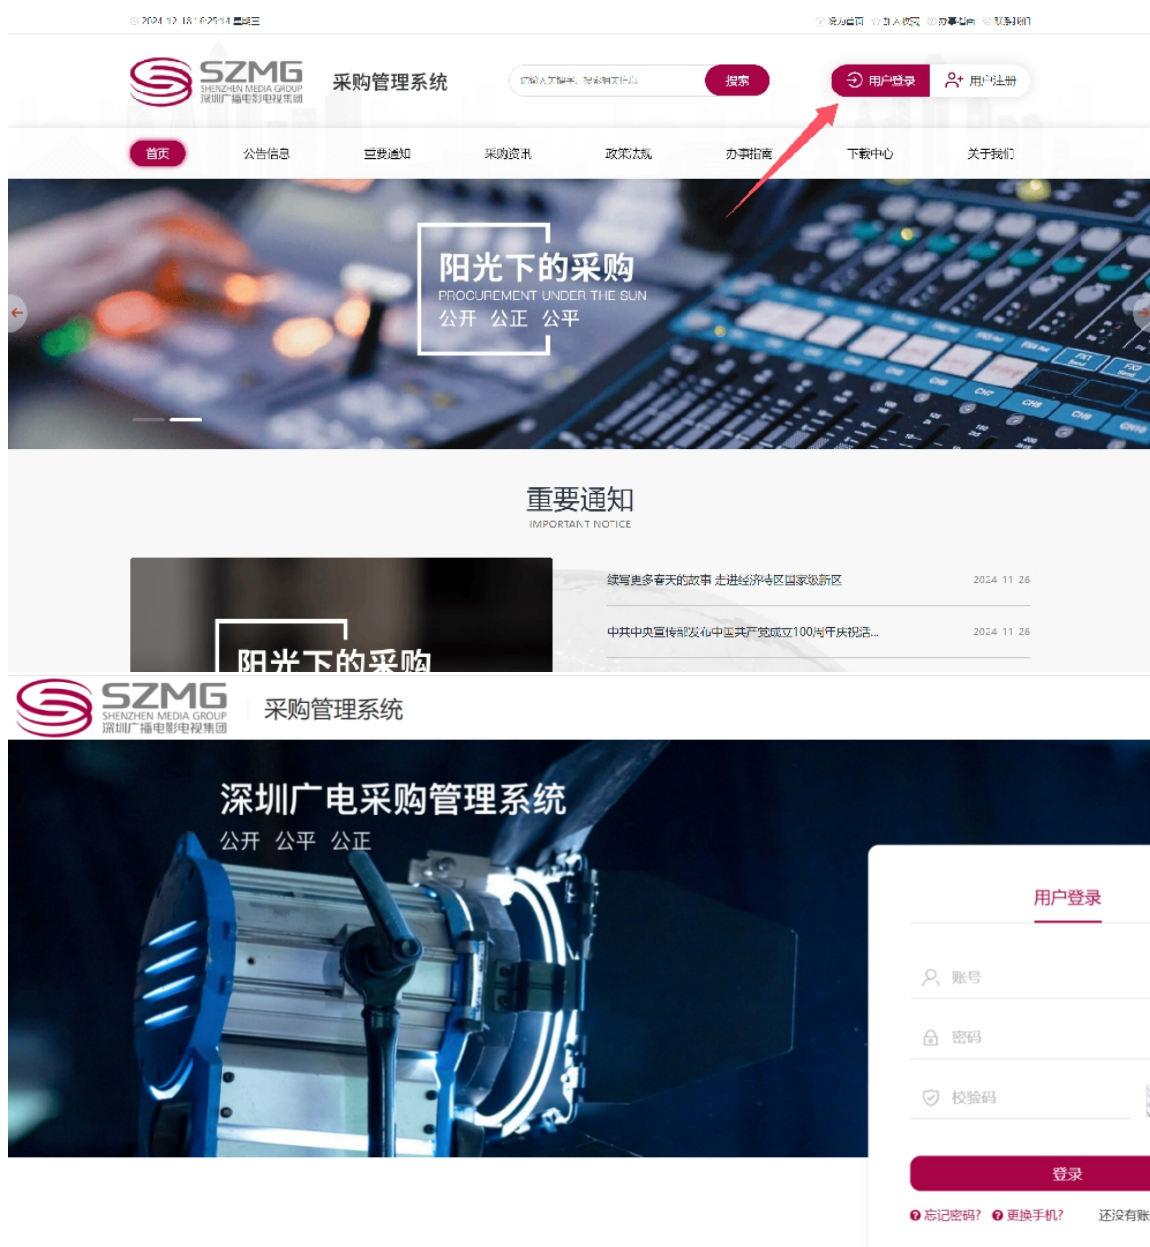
2024-12-18 16:25:14 星期三

设为首页 加入收藏 办事指南 联系我们

SZMG SHENZHEN MEDIA GROUP 深圳广播电影电视集团

采购管理系统

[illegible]

搜索

用户登录 用户注册

首页 公告信息 重要通知 采购资讯 政策法规 办事指南 下载中心 关于我们

阳光下的采购
PROCUREMENT UNDER THE SUN
公开 公正 公平

重要通知
IMPORTANT NOTICE

阳光下的采购

续写更多春天的故事 走进经济特区国家级新区 2024-11-26

中共中央宣传部发布中国共产党成立100周年庆祝活... 2024-11-26

SZMG SHENZHEN MEDIA GROUP 深圳广播电影电视集团

采购管理系统

深圳广电采购管理系统
公开 公平 公正

用户登录

账号

密码

校验码

登录

忘记密码? 更换手机? 还没有账